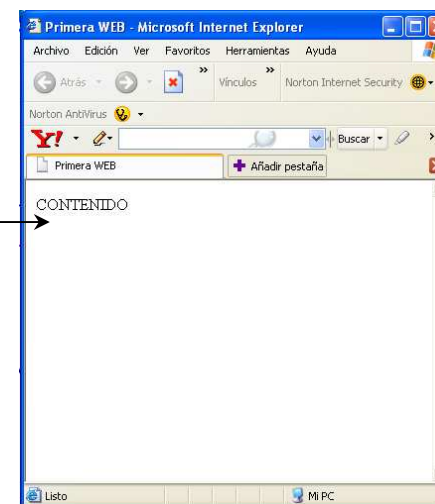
Primera WEB - Microsoft Internet Explorer
Archivo Edición Ver Favoritos Herramientas Ayuda
Atrás » Vínculos » Norton Internet Security
Norton AntiVirus
Y! Buscar
Primera WEB
Añadir pestaña
CONTENIDO
Listo
Mi PC